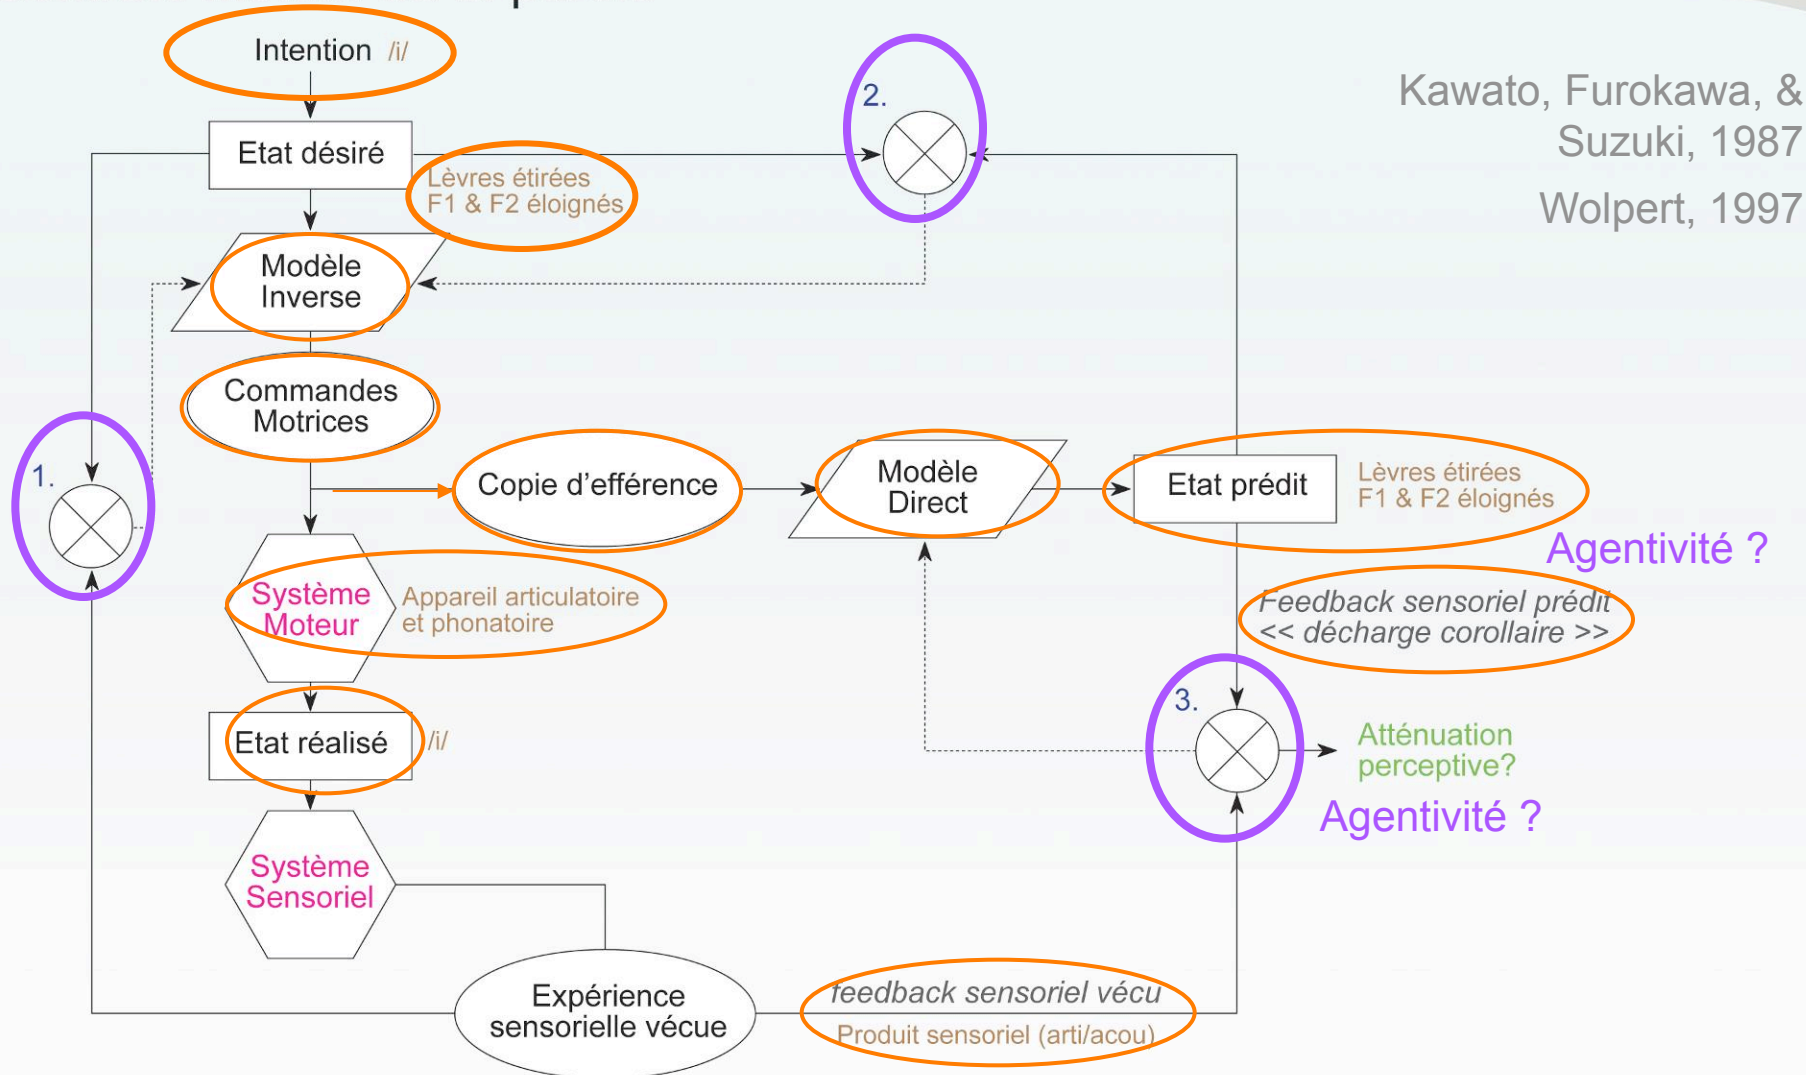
Intention /i/

Etat désiré

Lèvres étirées F1 & F2 éloignés

2.

Kawato, Furokawa, & Suzuki, 1987

Wolpert, 1997

Modèle Inverse

Commandes Motrices

1.

Copie d'efférence

Modèle Direct

Etat prédit

Lèvres étirées F1 & F2 éloignés

Agentivité ?

Système Moteur

Appareil articulatoire et phonatoire

Feedback sensoriel prédit << décharge corollaire >>

3.

Etat réalisé

/i/

Atténuation perceptive?

Agentivité ?

Système Sensoriel

Expérience sensorielle vécue

feedback sensoriel vécu

Produit sensoriel (arti/acou)